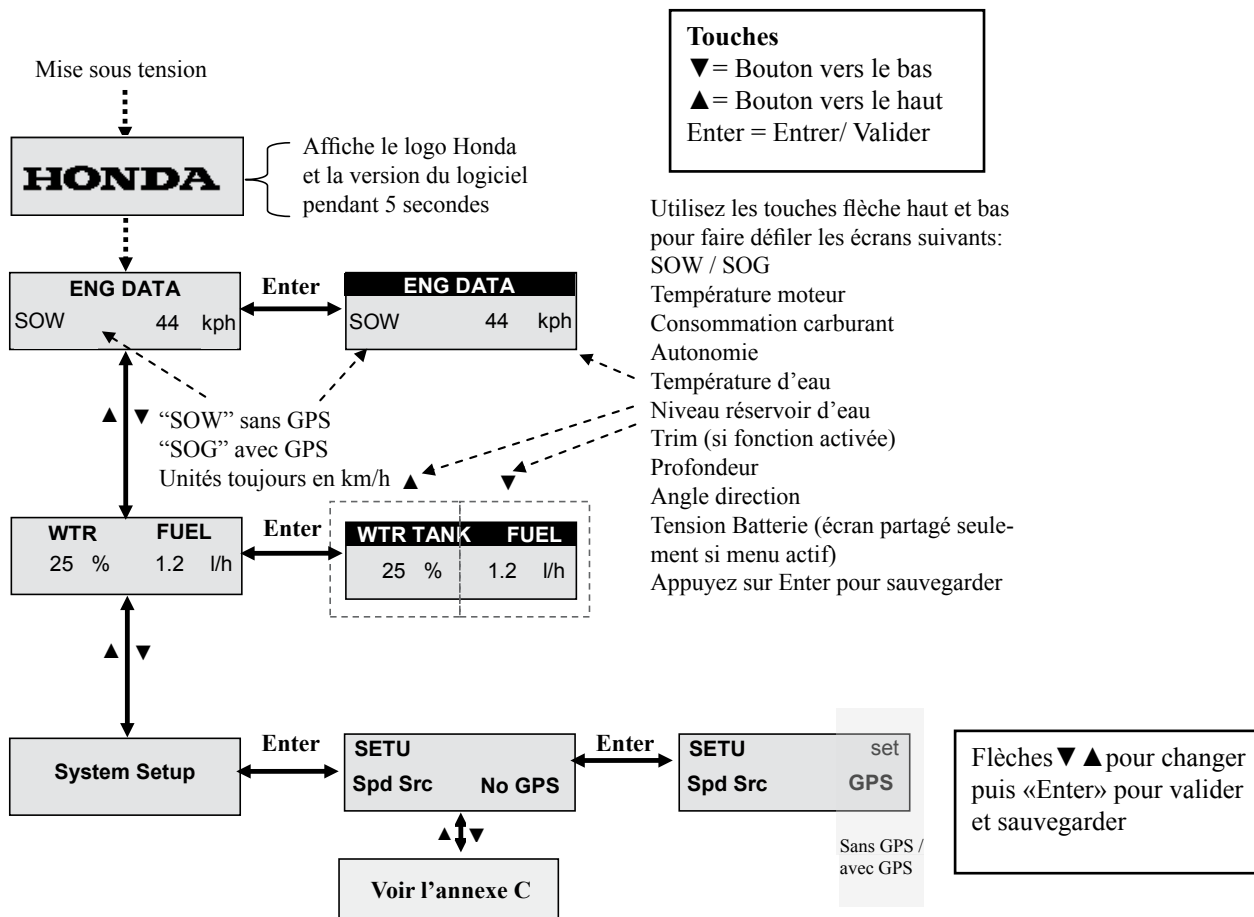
Touches
▼= Bouton vers le bas
▲= Bouton vers le haut
Enter = Entrer/ Valider

Mise sous tension

HONDA

Affiche le logo Honda et la version du logiciel pendant 5 secondes

Utilisez les touches flèche haut et bas pour faire défiler les écrans suivants:
SOW / SOG
Température moteur
Consommation carburant
Autonomie
Température d'eau
Niveau réservoir d'eau
Trim (si fonction activée)
Profondeur
Angle direction
Tension Batterie (écran partagé seulement si menu actif)
Appuyez sur Enter pour sauvegarder

ENG DATA
SOW 44 kph

Enter

ENG DATA
SOW 44 kph

▲ ▼ "SOW" sans GPS
"SOG" avec GPS
Unités toujours en km/h ▲ ▼

WTR FUEL
25 % 1.2 l/h

Enter

WTR TANK FUEL
25 % 1.2 l/h

▲ ▼

System Setup

Enter

SETU
Spd Src No GPS

Enter

SETU set
Spd Src GPS

Sans GPS / avec GPS

Flèches▼▲pour changer puis «Enter» pour valider et sauvegarder

▲▼

Voir l'annexe C